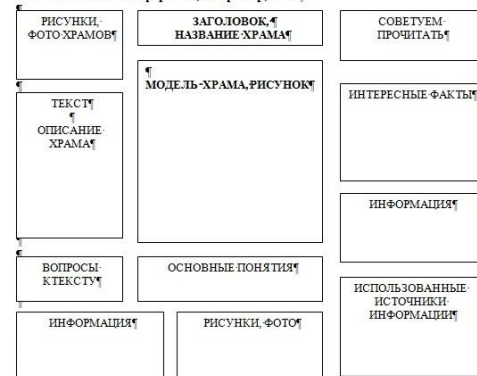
РИСУНКИ, ФОТО ХРАМОВ¶

ЗАГОЛОВОК,¶
НАЗВАНИЕ ХРАМА¶

СОВЕТУЕМ ПРОЧИТАТЬ¶

¶
МОДЕЛЬ ХРАМА, РИСУНОК¶

ТЕКСТ¶
¶
ОПИСАНИЕ ХРАМА¶

ИНТЕРЕСНЫЕ ФАКТЫ¶

ИНФОРМАЦИЯ¶

ВОПРОСЫ К ТЕКСТУ¶

ОСНОВНЫЕ ПОНЯТИЯ¶

ИСПОЛЬЗОВАННЫЕ ИСТОЧНИКИ ИНФОРМАЦИИ¶

ИНФОРМАЦИЯ¶

РИСУНКИ, ФОТО¶